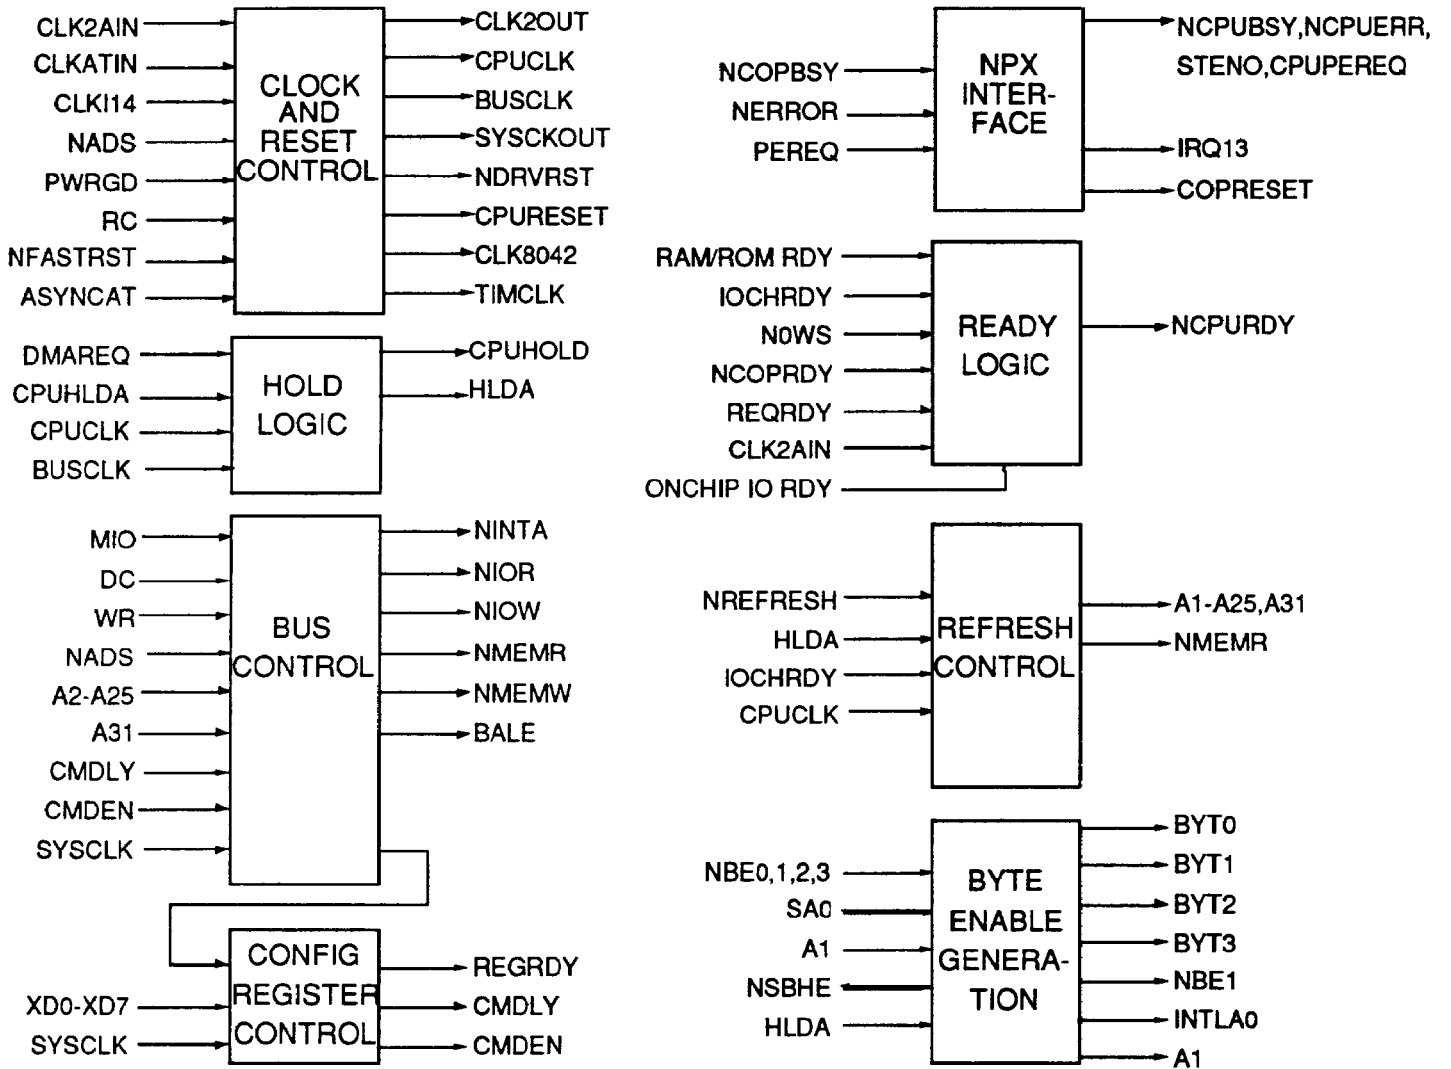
CLK2AIN
CLKATIN
CLKI14
NADS
PWRGD
RC
NFASTRST
ASYNCAT

CLOCK AND RESET CONTROL

CLK2OUT
CPUCLK
BUSCLK
SYSCKOUT
NDRVRST
CPURESET
CLK8042
TIMCLK

DMAREQ
CPUHLDA
CPUCLK
BUSCLK

HOLD LOGIC

CPUHOLD
HLDA

MIO
DC
WR
NADS
A2-A25
A31
CMDLY
CMDEN
SYSCLK

BUS CONTROL

NINTA
NIOR
NIOW
NMEMR
NMEMW
BALE

XD0-XD7
SYSCLK

CONFIG REGISTER CONTROL

REGRDY
CMDLY
CMDEN

NCOPBSY
NERROR
PEREQ

NPX INTER-FACE

NCPUBSY,NCPUERR, STENO,CPUPEREQ
IRQ13
COPRESET

RAM/ROM RDY
IOCHRDY
N0WS
NCOPRDY
REQRDY
CLK2AIN
ONCHIP IO RDY

READY LOGIC

NCPURDY

NREFRESH
HLDA
IOCHRDY
CPUCLK

REFRESH CONTROL

A1-A25,A31
NMEMR

NBE0,1,2,3
SA0
A1
NSBHE
HLDA

BYTE ENABLE GENERA-TION

BYT0
BYT1
BYT2
BYT3
NBE1
INTLA0
A1